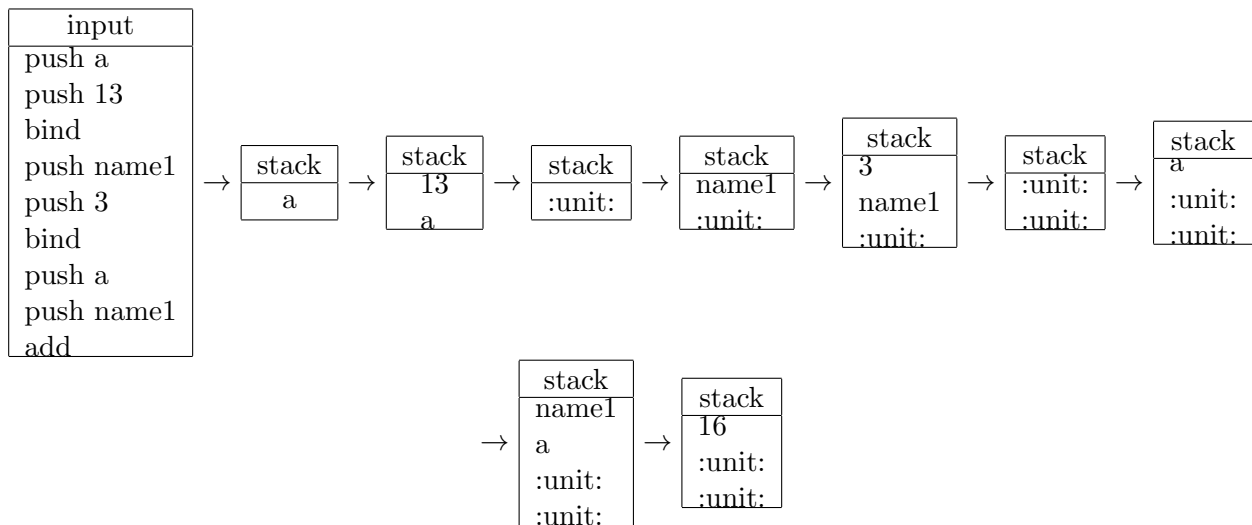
| input |
|---|
| push a |
| push 13 |
| bind |
| push name1 |
| push 3 |
| bind |
| push a |
| push name1 |
| add |

$\rightarrow$

| stack |
|---|
| a |

$\rightarrow$

| stack |
|---|
| 13 |
| a |

$\rightarrow$

| stack |
|---|
| :unit: |

$\rightarrow$

| stack |
|---|
| name1 |
| :unit: |

$\rightarrow$

| stack |
|---|
| 3 |
| name1 |
| :unit: |

$\rightarrow$

| stack |
|---|
| :unit: |
| :unit: |

$\rightarrow$

| stack |
|---|
| a |
| :unit: |
| :unit: |

$\rightarrow$

| stack |
|---|
| name1 |
| a |
| :unit: |
| :unit: |

$\rightarrow$

| stack |
|---|
| 16 |
| :unit: |
| :unit: |